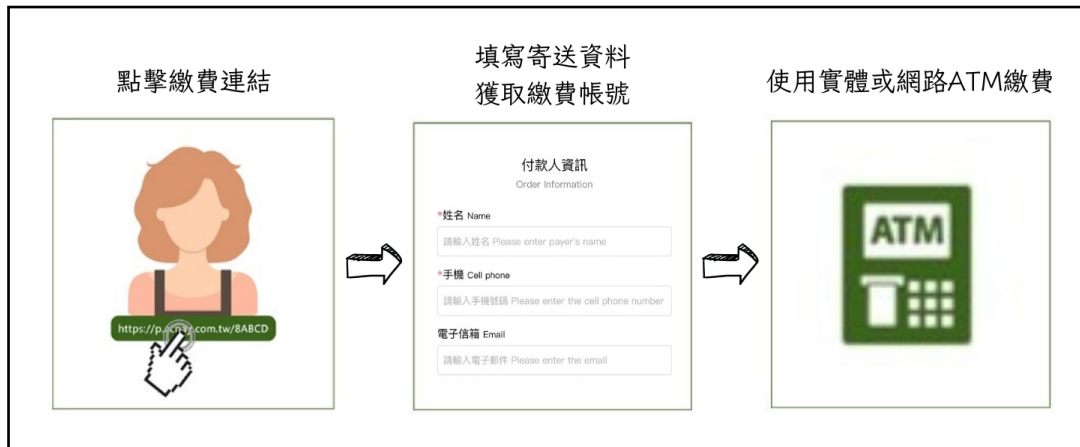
點擊繳費連結

https://p.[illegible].com.tw/8ABCD

填寫寄送資料
獲取繳費帳號

付款人資訊
Order Information

*姓名 Name

請輸入姓名 Please enter payer's name

*手機 Cell phone

請輸入手機號碼 Please enter the cell phone number

電子信箱 Email

請輸入電子郵件 Please enter the email

使用實體或網路ATM繳費

ATM